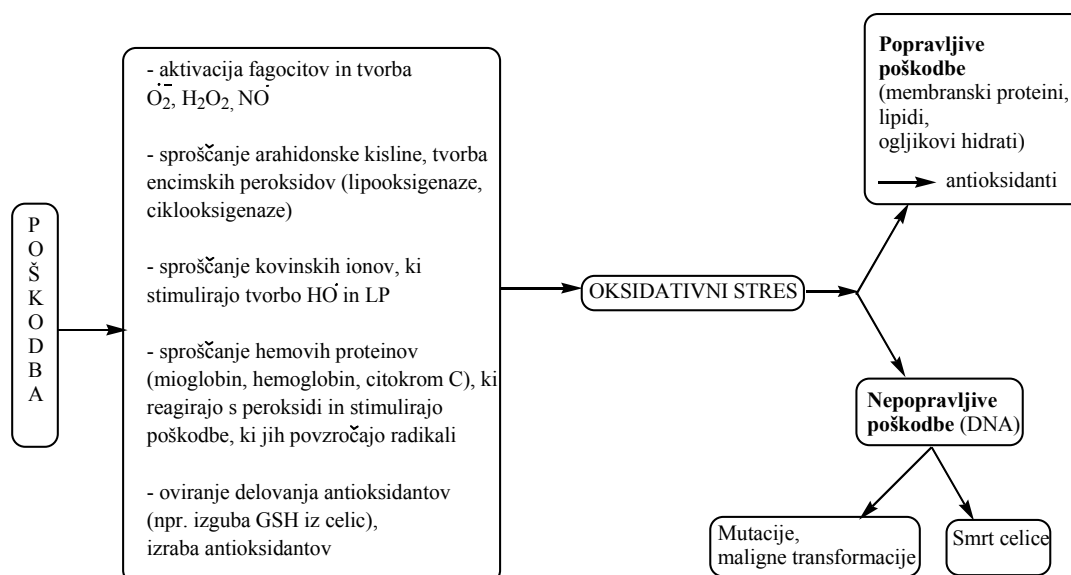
POŠKODBA

- aktivacija fagocitov in tvorba $O_2^{\cdot-}$, $H_2O_2$, $NO^{\cdot}$

- sproščanje arahidonske kisline, tvorba encimskih peroksidov (lipooksigenaze, ciklooksigenaze)

- sproščanje kovinskih ionov, ki stimulirajo tvorbo $HO^{\cdot}$ in LP

- sproščanje hemovih proteinov (mioglobin, hemoglobin, citokrom C), ki reagirajo s peroksidi in stimulirajo poškodbe, ki jih povzročajo radikali

- oviranje delovanja antioksidantov (npr. izguba GSH iz celic), izraba antioksidantov

OKSIDATIVNI STRES

**Popravljive poškodbe** (membranski proteini, lipidi, ogljikovi hidrati)

antioksidanti

**Nepopravljive poškodbe** (DNA)

Mutacije, maligne transformacije

Smrt celice